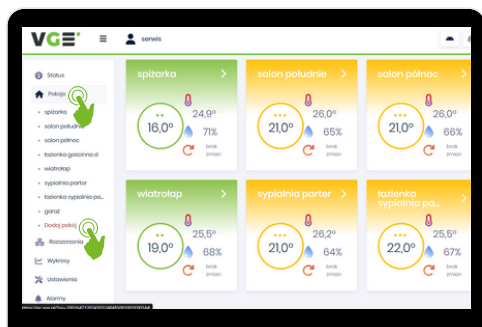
VGE ≡ serwis

Status
Pokoje
spiżarka
salon południe
salon północ
łazienka gościnna d
wiatrołap
sypialnia parter
łazienka sypialnia pa...
garaż
Dodaj pokój
Rozszerzenia
Wykresy
Ustawienia
Alarmy

spiżarka
16,0°
24,9°
71%
brak zmian

salon południe
21,0°
26,0°
65%
brak zmian

salon północ
21,0°
26,0°
66%
brak zmian

wiatrołap
19,0°
25,5°
68%
brak zmian

sypialnia parter
21,0°
26,2°
64%
brak zmian

łazienka sypialnia pa...
22,0°
25,5°
67%
brak zmian

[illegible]